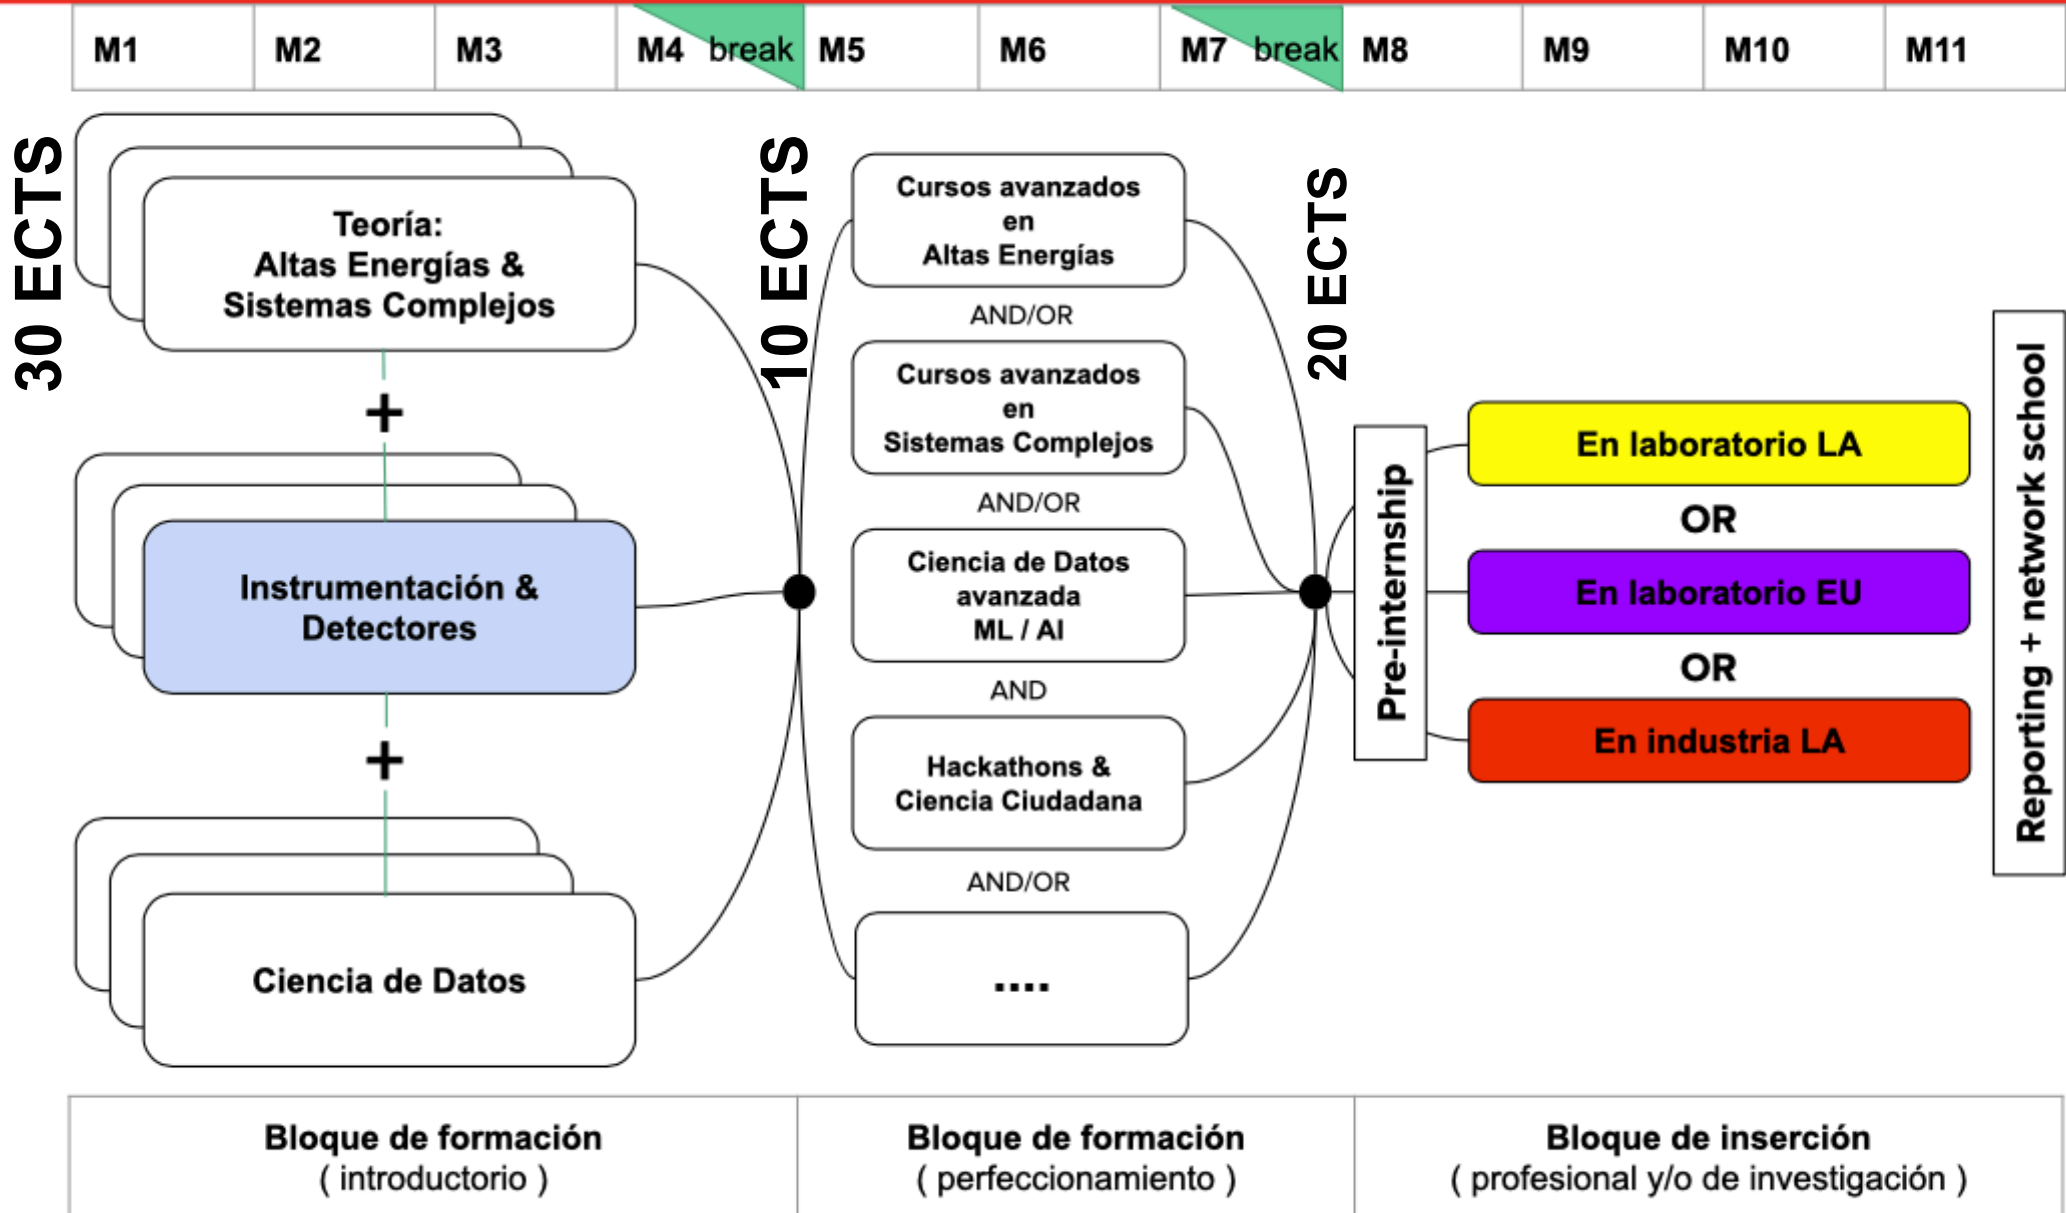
| M1 | M2 | M3 | M4 break | M5 | M6 | M7 break | M8 | M9 | M10 | M11 |
|---|---|---|---|---|---|---|---|---|---|---|

30 ECTS

Teoría: Altas Energías & Sistemas Complejos

+

Instrumentación & Detectores

+

Ciencia de Datos

10 ECTS

Cursos avanzados en Altas Energías

AND/OR

Cursos avanzados en Sistemas Complejos

AND/OR

Ciencia de Datos avanzada ML / AI

AND

Hackathons & Ciencia Ciudadana

AND/OR

....

20 ECTS

Pre-internship

En laboratorio LA

OR

En laboratorio EU

OR

En industria LA

Reporting + network school

| Bloque de formación ( introductorio ) | Bloque de formación ( perfeccionamiento ) | Bloque de inserción ( profesional y/o de investigación ) |
|---|---|---|